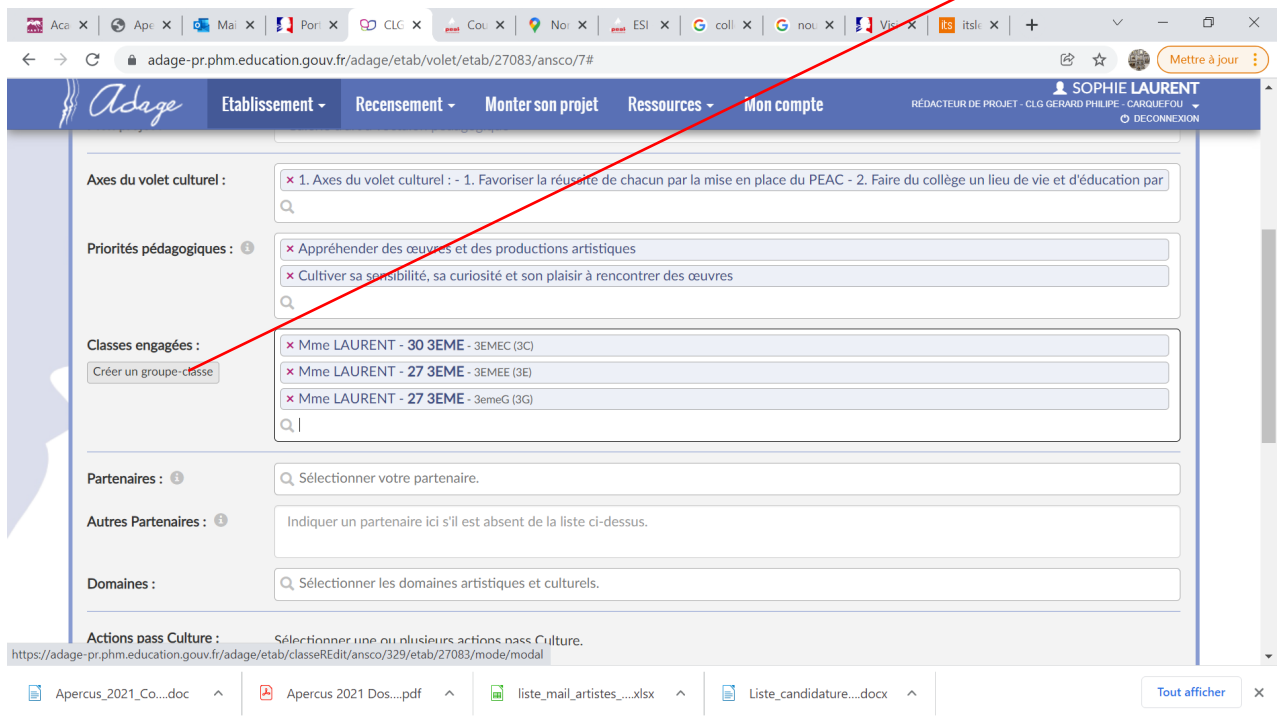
Aca × Ape × Mai × Port × CLG × Cou × Nor × ESI × coll × nou × Vis × itsle × +

adage-pr.phm.education.gouv.fr/adage/etab/volet/etab/27083/ansco/7#

Mettre à jour

Adage Etablissement Recensement Monter son projet Ressources Mon compte

SOPHIE LAURENT
RÉDACTEUR DE PROJET - CLG GERARD PHILIPE - CARQUEFOU
DECONNEXION

Axes du volet culturel : × 1. Axes du volet culturel : - 1. Favoriser la réussite de chacun par la mise en place du PEAC - 2. Faire du collège un lieu de vie et d'éducation par

Priorités pédagogiques : × Appréhender des œuvres et des productions artistiques
× Cultiver sa sensibilité, sa curiosité et son plaisir à rencontrer des œuvres

Classes engagées : × Mme LAURENT - 30 3EME - 3EMEC (3C)
Créer un groupe-classe × Mme LAURENT - 27 3EME - 3EMEE (3E)
× Mme LAURENT - 27 3EME - 3emeG (3G)

Partenaires : Sélectionner votre partenaire.

Autres Partenaires : Indiquer un partenaire ici s'il est absent de la liste ci-dessus.

Domaines : Sélectionner les domaines artistiques et culturels.

Actions pass Culture : Sélectionner une ou plusieurs actions pass Culture.

https://adage-pr.phm.education.gouv.fr/adage/etab/classeREdit/ansco/329/etab/27083/mode/modal

Apercus_2021_Co....doc Apercus 2021 Dos....pdf liste_mail_artistes_....xlsx Liste_candidature....docx Tout afficher